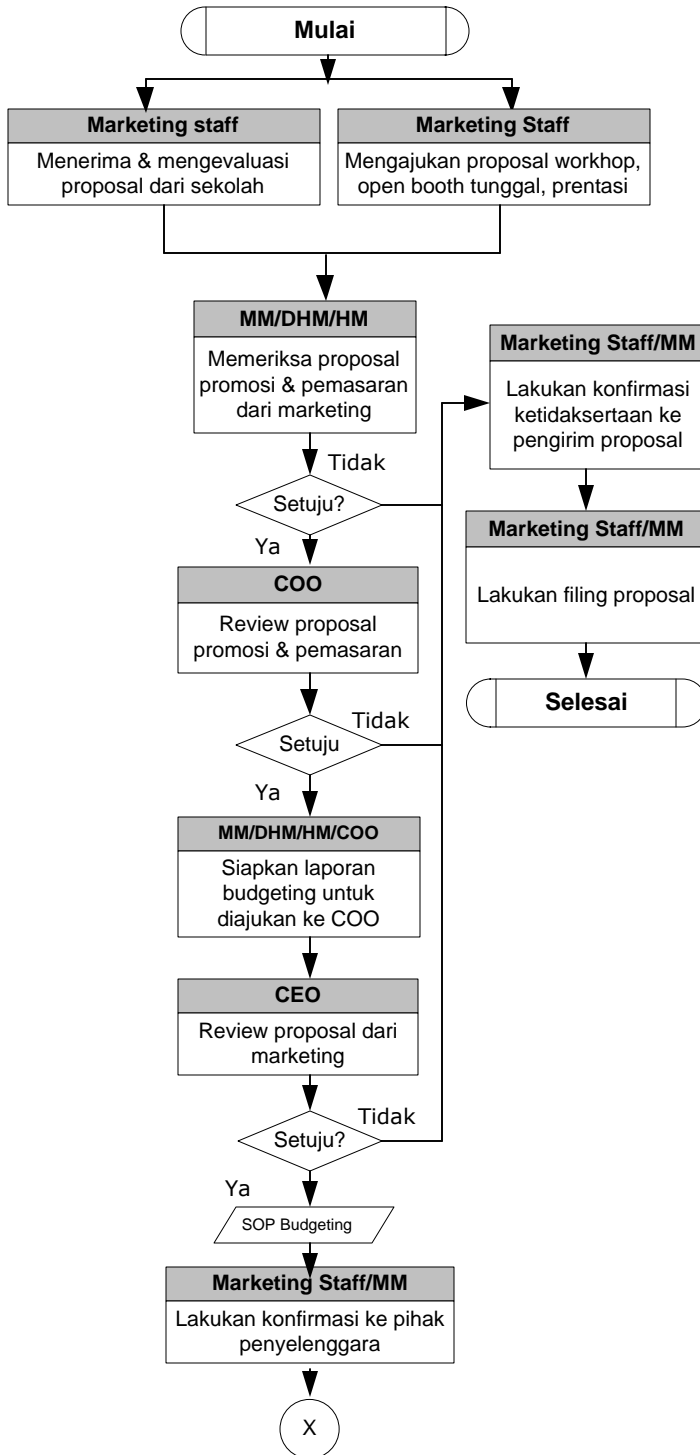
Mulai

Marketing staff
Menerima & mengevaluasi proposal dari sekolah

Marketing Staff
Mengajukan proposal workhop, open booth tunggal, prentasi

MM/DHM/HM
Memeriksa proposal promosi & pemasaran dari marketing

Tidak

Setuju?

Ya

COO
Review proposal promosi & pemasaran

Tidak

Setuju

Ya

MM/DHM/HM/COO
Siapkan laporan budgeting untuk diajukan ke COO

CEO
Review proposal dari marketing

Tidak

Setuju?

Ya

SOP Budgeting

Marketing Staff/MM
Lakukan konfirmasi ke pihak penyelenggara

X

Marketing Staff/MM
Lakukan konfirmasi ketidaksertaan ke pengirim proposal

Marketing Staff/MM
Lakukan filing proposal

Selesai